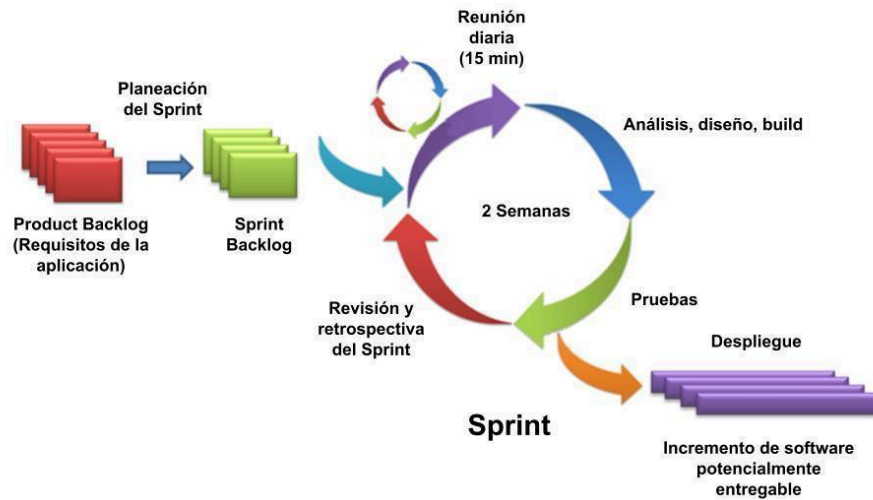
Reunión diaria (15 min)

Planeación del Sprint

Análisis, diseño, build

Product Backlog (Requisitos de la aplicación)

Sprint Backlog

2 Semanas

Pruebas

Revisión y retrospectiva del Sprint

Despliegue

Sprint

Incremento de software potencialmente entregable